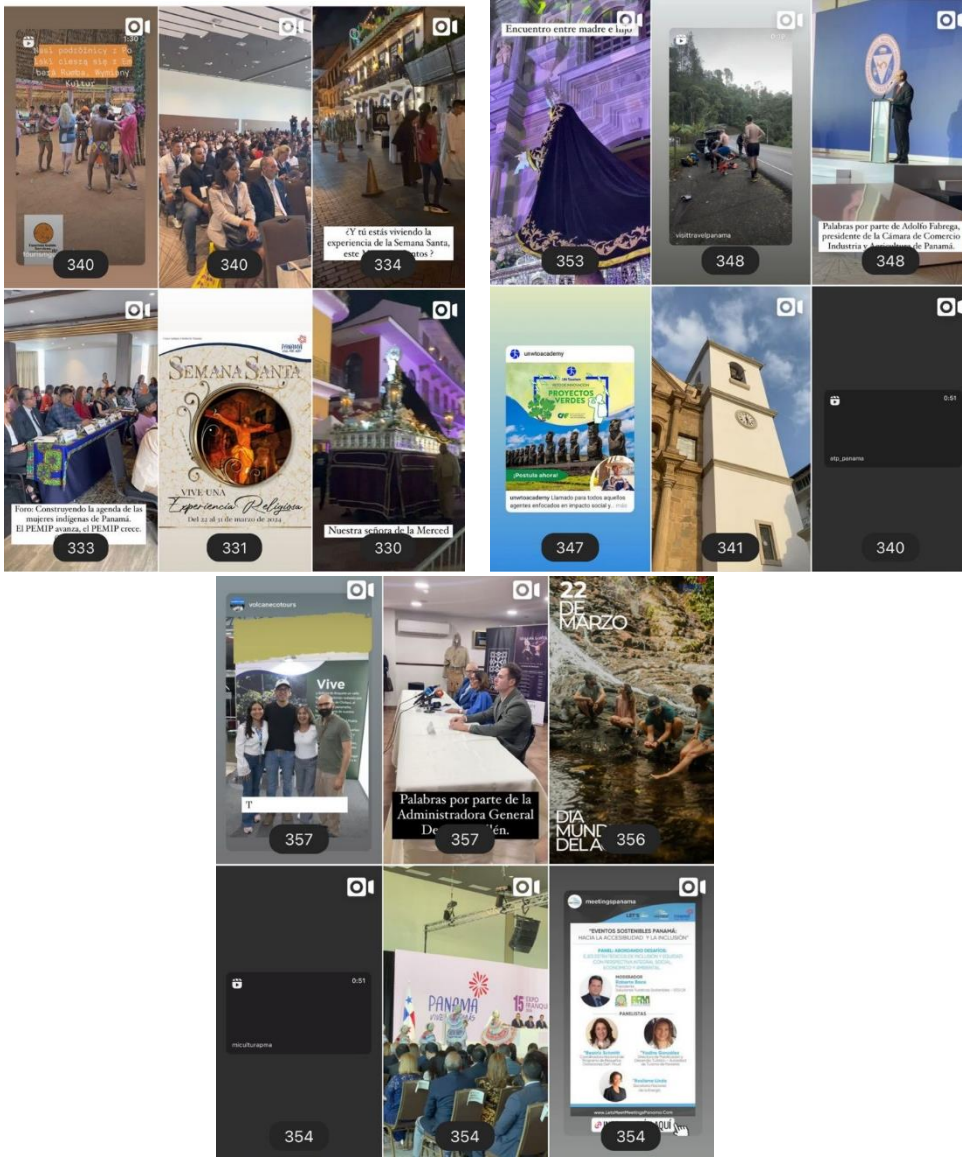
Nasi podróżnicy z Po lski cieszą się z ta ńca Rumba. Wymieny kultur

1:30

340

340

¿Y tú estás viviendo la experiencia de la Semana Santa, este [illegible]tos ?

334

Foro: Construyendo la agenda de las mujeres indígenas de Panamá. El PEMIP avanza, el PEMIP crece.

333

SEMANA SANTA

VIVE UNA Experiencia Religiosa

Del 22 al 31 de marzo de 2024

331

Nuestra señora de la Merced

330

Encuentro entre madre e hijo

353

visittravelpanama

348

Palabras por parte de Adolfo Fabrega, presidente de la Cámara de Comercio Industria y Agricultura de Panamá.

348

unwtoacademy

PROYECTOS VERDES

¡Postula ahora!

unwtoacademy Llamado para todos aquellos agentes enfocados en impacto social y... más

347

341

0:51

atp_panama

340

volcanecotours

Vive

T

357

Palabras por parte de la Administradora General De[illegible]lén.

357

22 DE MARZO

DÍA MUND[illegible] DE LA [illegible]

356

0:51

miculturapma

354

PANAMA

354

meetingspanama

"EVENTOS SOSTENIBLES PANAMÁ: HACIA LA ACCESIBILIDAD Y LA INCLUSIÓN"

354